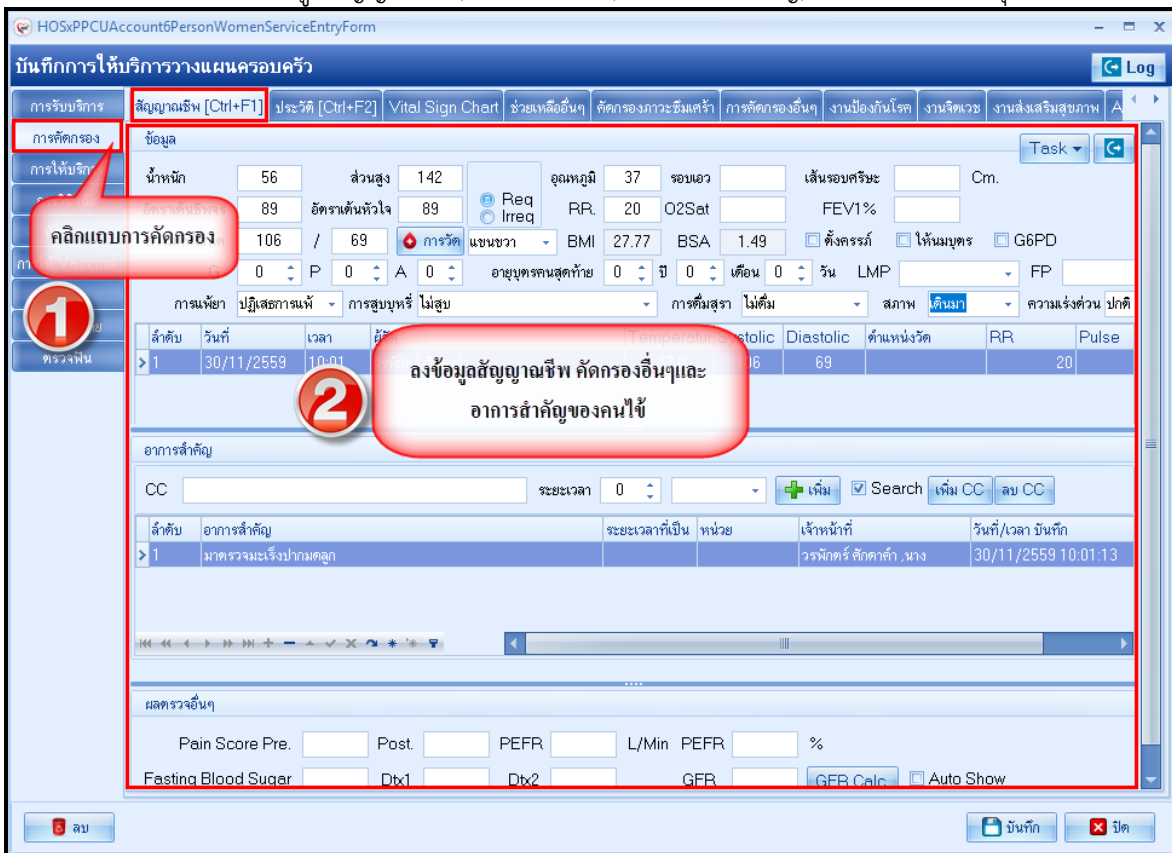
HOSxPPCUAccount6PersonWomenServiceEntryForm

บันทึกการให้บริการวางแผนครอบครัว

Log

การรับบริการ
การคัดกรอง
การให้บริการ
ตรวจฟัน

สัญญาณชีพ [Ctrl+F1] | ประวัติ [Ctrl+F2] | Vital Sign Chart | ช่วยเหลืออื่นๆ | คัดกรองภาวะซึมเศร้า | การคัดกรองอื่นๆ | งานป้องกันโรค | งานจิตเวช | งานส่งเสริมสุขภาพ

ข้อมูล

Task

น้ำหนัก 56 ส่วนสูง 142 Req Irreq อุณหภูมิ 37 รอบเอว เส้นรอบศีรษะ Cm.

อัตราเต้นชีพจร 89 อัตราเต้นหัวใจ 89 RR. 20 O2Sat FEV1%

106 / 69 การวัด แขนขวา BMI 27.77 BSA 1.49 ตั้งครรภ์ ให้นมบุตร G6PD

G 0 P 0 A 0 อายุบุตรคนสุดท้าย 0 ปี 0 เดือน 0 วัน LMP FP

การแพ้ยา ปฏิเสธการแพ้ การสูบบุหรี่ ไม่สูบ การดื่มสุรา ไม่ดื่ม สภาพ เดินมา ความเร่งด่วน ปกติ

คลิกแถบการคัดกรอง

1

2

ลงข้อมูลสัญญาณชีพ คัดกรองอื่นๆและ อาการสำคัญของคนไข้

| ลำดับ | วันที่ | เวลา | | Temperature | Systolic | Diastolic | ตำแหน่งวัด | RR | Pulse |
|---|---|---|---|---|---|---|---|---|---|
| 1 | 30/11/2559 | 10:01 | | | 106 | 69 | | 20 | |

อาการสำคัญ

CC ระยะเวลา 0 เพิ่ม Search เพิ่ม CC ลบ CC

| ลำดับ | อาการสำคัญ | ระยะเวลาที่เป็น | หน่วย | เจ้าหน้าที่ | วันที่/เวลา บันทึก |
|---|---|---|---|---|---|
| 1 | มาตรวจมะเร็งปากมดลูก | | | วรพักตร์ ศักดาคำ ,นาง | 30/11/2559 10:01:13 |

ผลตรวจอื่นๆ

Pain Score Pre. Post. PEFR L/Min PEFR %

Fasting Blood Sugar Dtx1 Dtx2 GFR GFR Calc Auto Show

ลบ

บันทึก ปิด